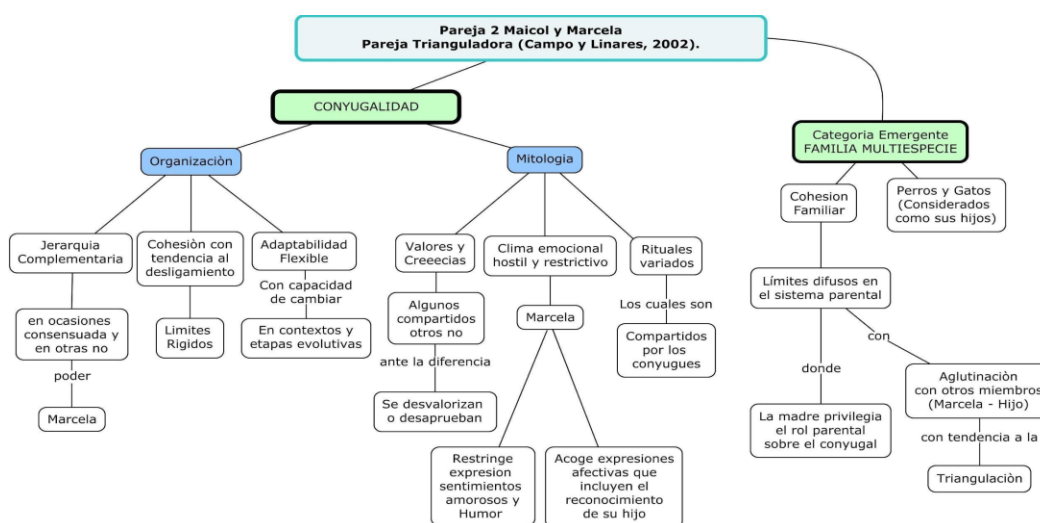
Pareja 2 Maicol y Marcela
Pareja Trianguladora (Campo y Linares, 2002).

CONYUGALIDAD

Organizaciòn

Jerarquia Complementaria

en ocasiones consensuada y en otras no

poder

Marcela

Cohesiòn con tendencia al desligamiento

Limites Rigidos

Adaptabilidad Flexible

Con capacidad de cambiar

En contextos y etapas evolutivas

Mitologia

Valores y Creeecias

Algunos compartidos otros no

ante la diferencia

Se desvalorizan o desaprueban

Clima emocional hostil y restrictivo

Marcela

Restringe expresion sentimientos amorosos y Humor

Acoge expresiones afectivas que incluyen el reconocimiento de su hijo

Rituales variados

Los cuales son

Compartidos por los conyugues

Categoria Emergente
FAMILIA MULTIESPECIE

Cohesion Familiar

Límites difusos en el sistema parental

donde

La madre privilegia el rol parental sobre el conyugal

con

Aglutinaciòn con otros miembros (Marcela - Hijo)

con tendencia a la

Triangulaciòn

Perros y Gatos (Considerados como sus hijos)